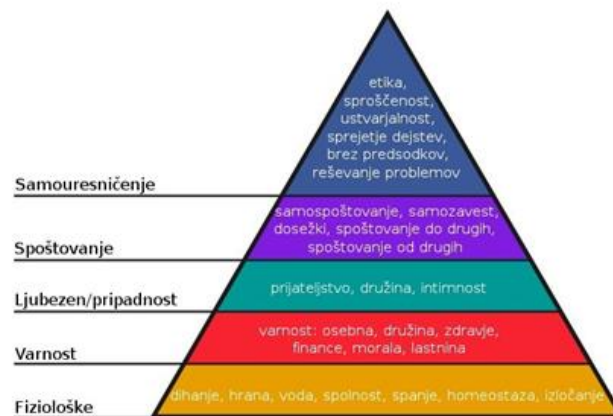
etika, sproščenost, ustvarjalnost, sprejetje dejstev, brez predsodkov, reševanje problemov

Samouresničenje

samospoštovanje, samozavest, dosežki, spoštovanje do drugih, spoštovanje od drugih

Spoštovanje

prijateljstvo, družina, intimnost

Ljubezen/pripadnost

varnost: osebna, družina, zdravje, finance, morala, lastnina

Varnost

dihanje, hrana, voda, spolnost, spanje, homeostaza, izločanje

Fiziološke